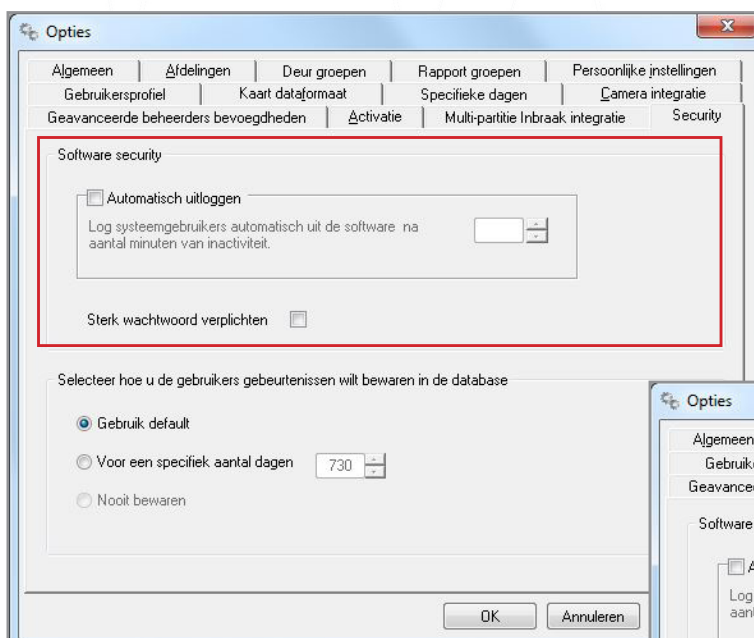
Opties

Algemeen | Afdelingen | Deur groepen | Rapport groepen | Persoonlijke instellingen
Gebruikersprofiel | Kaart dataformaat | Specifieke dagen | Camera integratie
Geavanceerde beheerders bevoegdheden | Activatie | Multi-partitie Inbraak integratie | Security

Software security

Automatisch uitloggen

Log systeemgebruikers automatisch uit de software na aantal minuten van inactiviteit.

Sterk wachtwoord verplichten

Selecteer hoe u de gebruikers gebeurtenissen wilt bewaren in de database

Gebruik default

Voor een specifiek aantal dagen 730

Nooit bewaren

OK Annuleren

Opties

Algemeen
Gebruik
Geavancee
Software
A
Log
aan